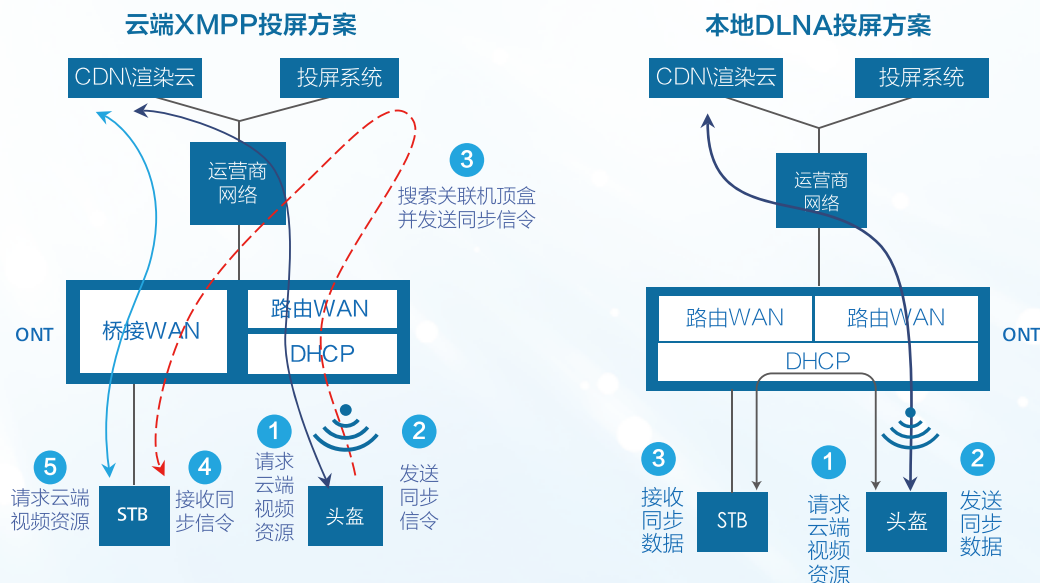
云端XMPP投屏方案

CDN\渲染云

投屏系统

运营商网络

3
搜索关联机顶盒并发送同步信令

ONT

桥接WAN

路由WAN

DHCP

5
请求云端视频资源

STB

4
接收同步信令

1
请求云端视频资源

头盔

2
发送同步信令

本地DLNA投屏方案

CDN\渲染云

投屏系统

运营商网络

路由WAN

路由WAN

ONT

DHCP

3
接收同步数据

STB

1
请求云端视频资源

头盔

2
发送同步数据